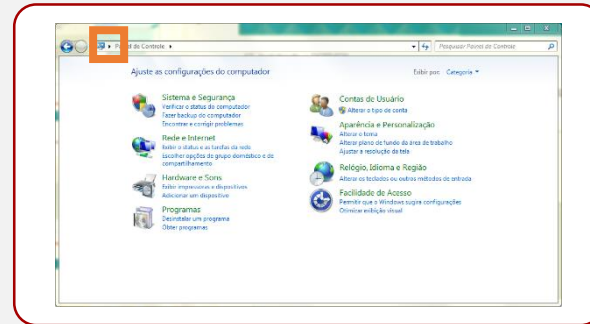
Painel de Controle ▸

Pesquisar Painel de Controle

Ajuste as configurações do computador

Exibir por: Categoria ▾

Sistema e Segurança
Verificar o status do computador
Fazer backup do computador
Encontrar e corrigir problemas

Rede e Internet
Exibir o status e as tarefas da rede
Escolher opções de grupo doméstico e de compartilhamento

Hardware e Sons
Exibir impressoras e dispositivos
Adicionar um dispositivo

Programas
Desinstalar um programa
Obter programas

Contas de Usuário
Alterar o tipo de conta

Aparência e Personalização
Alterar o tema
Alterar plano de fundo da área de trabalho
Ajustar a resolução da tela

Relógio, Idioma e Região
Alterar os teclados ou outros métodos de entrada

Facilidade de Acesso
Permitir que o Windows sugira configurações
Otimizar exibição visual